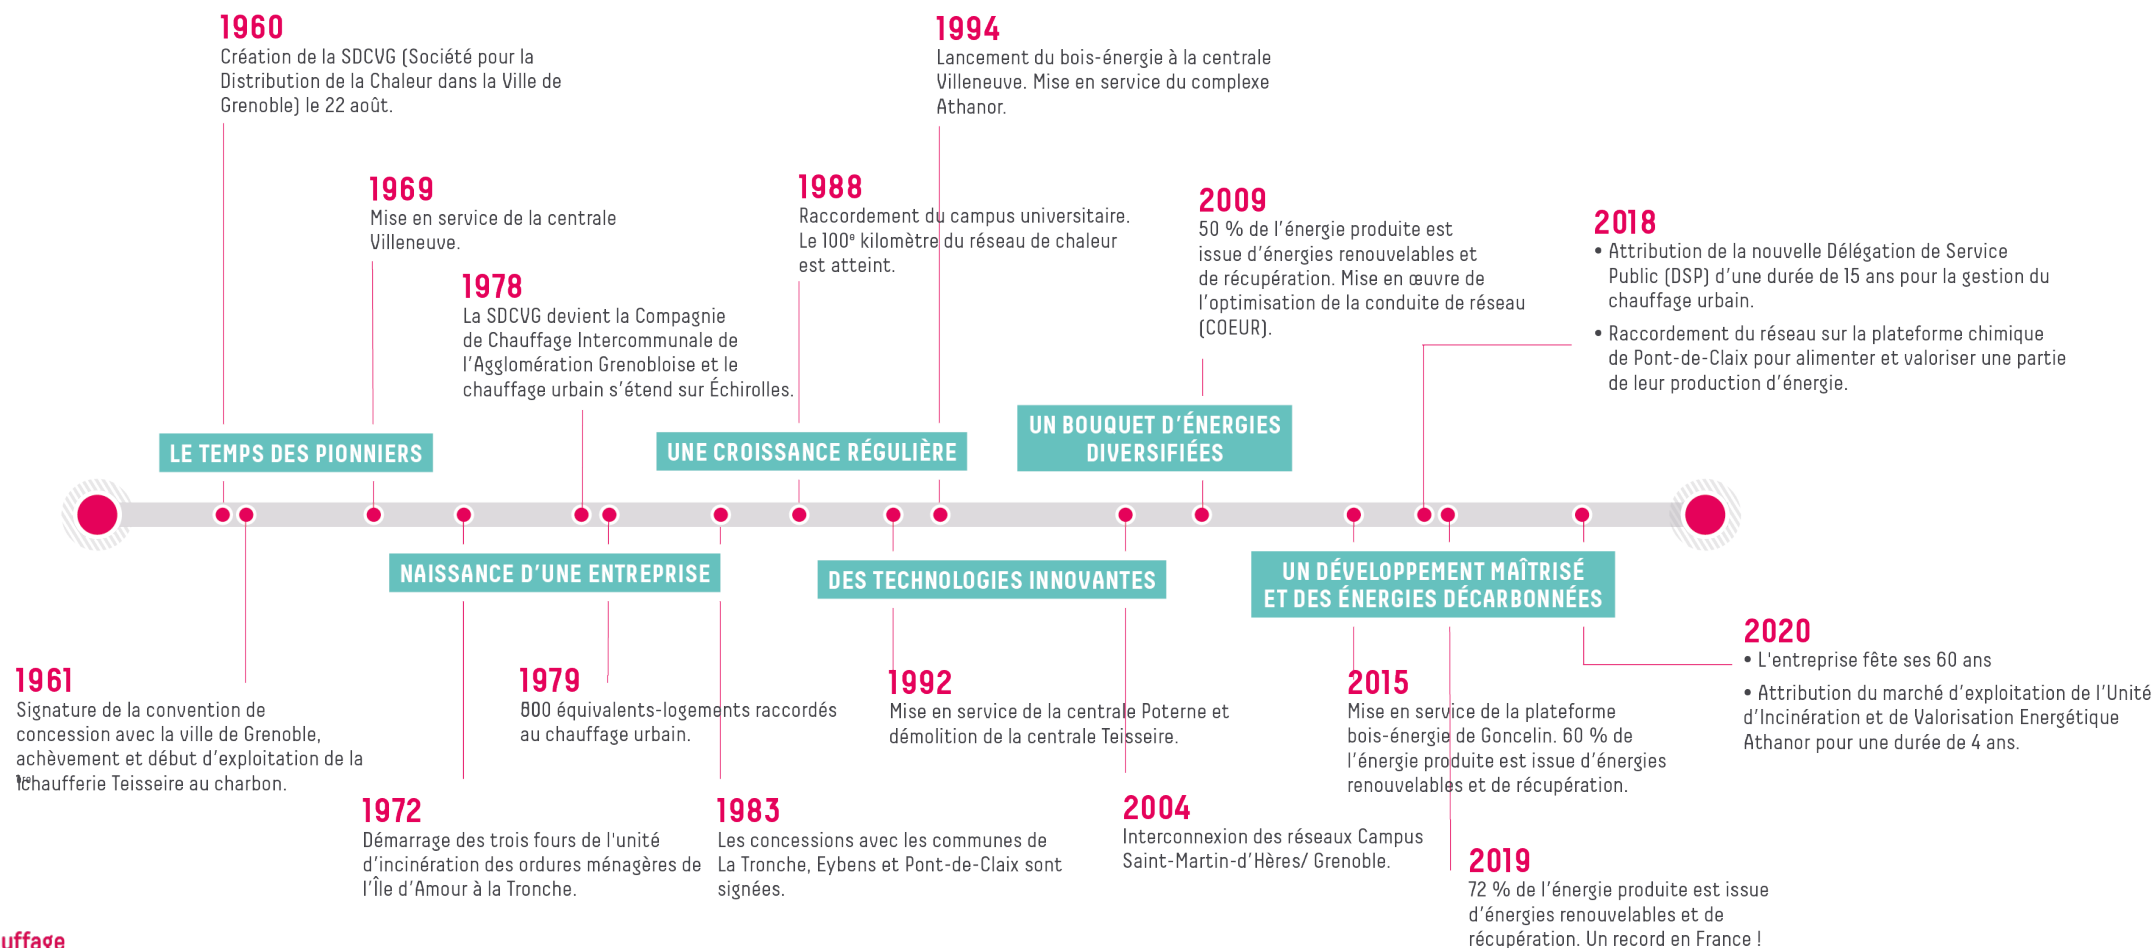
1960
Création de la SDCVG (Société pour la Distribution de la Chaleur dans la Ville de Grenoble) le 22 août.

1969
Mise en service de la centrale Villeneuve.

1978
La SDCVG devient la Compagnie de Chauffage Intercommunale de l'Agglomération Grenobloise et le chauffage urbain s'étend sur Échirolles.

1988
Raccordement du campus universitaire. Le 100$^e$ kilomètre du réseau de chaleur est atteint.

1994
Lancement du bois-énergie à la centrale Villeneuve. Mise en service du complexe Athanor.

2009
50 % de l'énergie produite est issue d'énergies renouvelables et de récupération. Mise en œuvre de l'optimisation de la conduite de réseau (COEUR).

2018
• Attribution de la nouvelle Délégation de Service Public (DSP) d'une durée de 15 ans pour la gestion du chauffage urbain.
• Raccordement du réseau sur la plateforme chimique de Pont-de-Claix pour alimenter et valoriser une partie de leur production d'énergie.

LE TEMPS DES PIONNIERS

UNE CROISSANCE RÉGULIÈRE

UN BOUQUET D'ÉNERGIES DIVERSIFIÉES

NAISSANCE D'UNE ENTREPRISE

DES TECHNOLOGIES INNOVANTES

UN DÉVELOPPEMENT MAÎTRISÉ ET DES ÉNERGIES DÉCARBONNÉES

1961
Signature de la convention de concession avec la ville de Grenoble, achèvement et début d'exploitation de la chaufferie Teisseire au charbon.

1972
Démarrage des trois fours de l'unité d'incinération des ordures ménagères de l'Île d'Amour à la Tronche.

1979
800 équivalents-logements raccordés au chauffage urbain.

1983
Les concessions avec les communes de La Tronche, Eybens et Pont-de-Claix sont signées.

1992
Mise en service de la centrale Poterne et démolition de la centrale Teisseire.

2004
Interconnexion des réseaux Campus Saint-Martin-d'Hères/ Grenoble.

2015
Mise en service de la plateforme bois-énergie de Goncelin. 60 % de l'énergie produite est issue d'énergies renouvelables et de récupération.

2019
72 % de l'énergie produite est issue d'énergies renouvelables et de récupération. Un record en France !

2020
• L'entreprise fête ses 60 ans
• Attribution du marché d'exploitation de l'Unité d'Incinération et de Valorisation Energétique Athanor pour une durée de 4 ans.

uffage